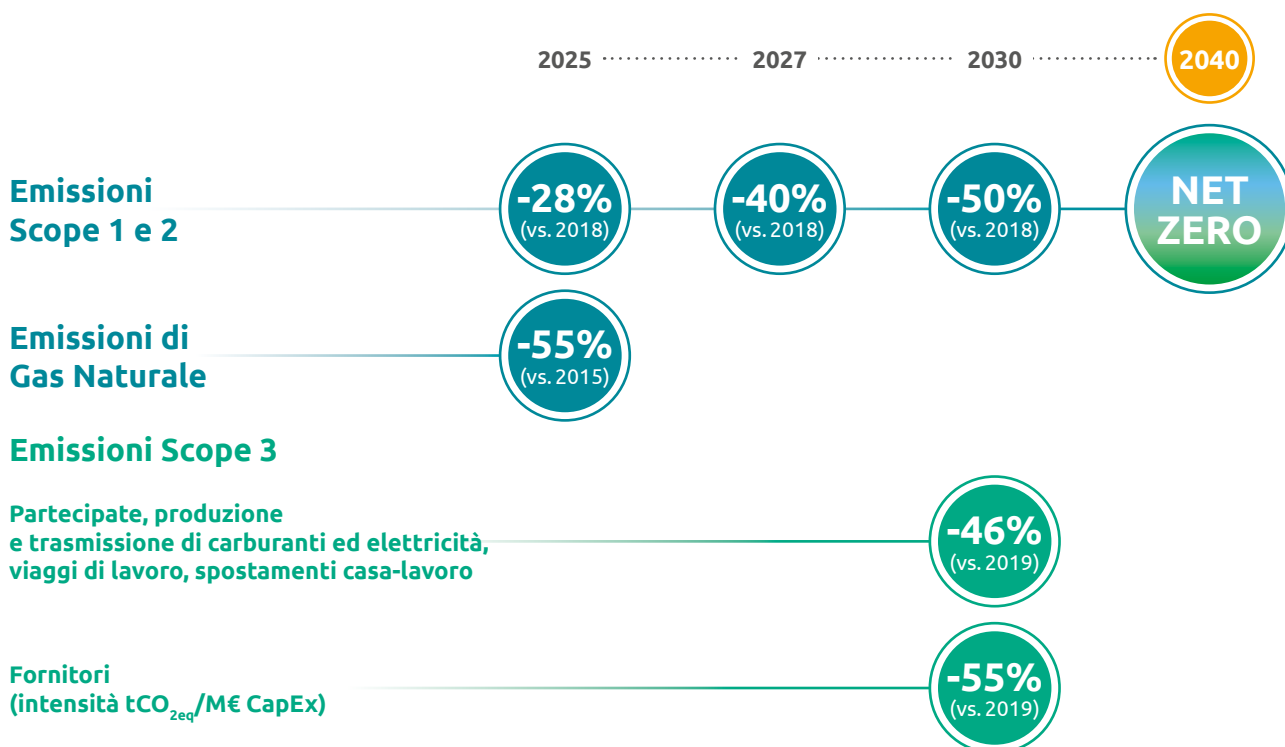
2025 2027 2030 2040

Emissioni Scope 1 e 2

-28% (vs. 2018)

-40% (vs. 2018)

-50% (vs. 2018)

NET ZERO

Emissioni di Gas Naturale

-55% (vs. 2015)

Emissioni Scope 3

Partecipate, produzione e trasmissione di carburanti ed elettricità, viaggi di lavoro, spostamenti casa-lavoro

-46% (vs. 2019)

Fornitori (intensità $tCO_{2eq}$/M€ CapEx)

-55% (vs. 2019)